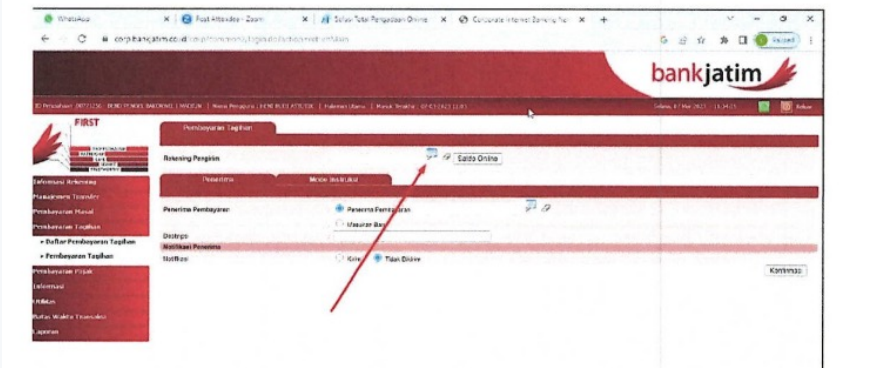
WhatsApp | Post Attendee - Zoom | Solusi Total Pengadaan Online | Corporate Internet Banking Ba...

corp.bankjatim.co.id/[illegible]

Paused

bankjatim

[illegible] | Nama Pengguna : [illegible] | Halaman Utama | Masuk Terakhir : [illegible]

Selasa, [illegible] Mei 2023 | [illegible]

Keluar

FIRST

Informasi Rekening
Manajemen Transfer
Pembayaran Masal
Pembayaran Tagihan
• Daftar Pembayaran Tagihan
• Pembayaran Tagihan
Pembayaran Pajak
Informasi
Utilitas
Batas Waktu Transaksi
Laporan

Pembayaran Tagihan

Rekening Pengirim

Saldo Online

Penerima | Mode Instruksi

Penerima Pembayaran
Penerima Pembayaran
Masukan Baru

Deskripsi

Notifikasi Penerima

Notifikasi
Kirim
Tidak Dikirim

Konfirmasi